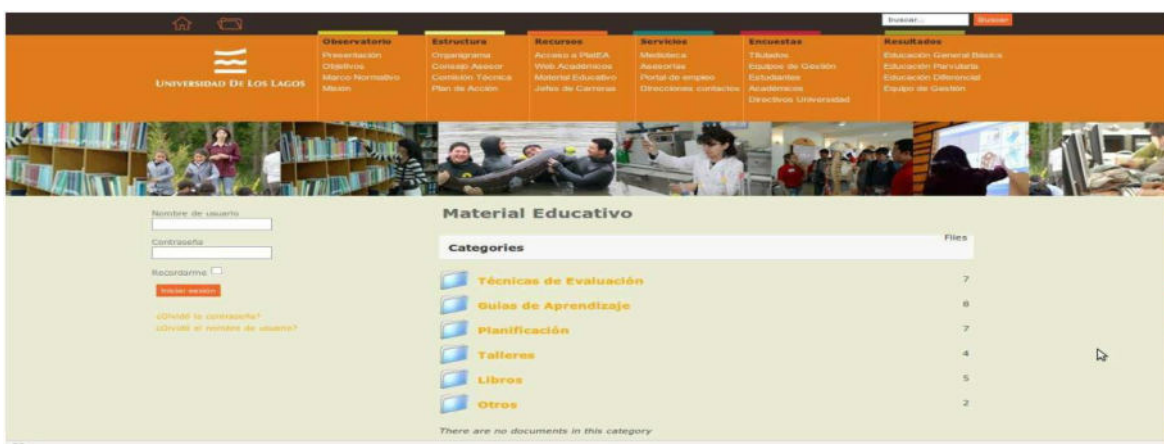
Buscar...
Buscar

Universidad De Los Lagos

Observatorio
Presentación
Objetivos
Marco Normativo
Misión

Estructura
Organigrama
Consejo Asesor
Comisión Técnica
Plan de Acción

Recursos
Acceso a PlatEA
Web Académicos
Material Educativo
Jefes de Carreras

Servicios
Mediateca
Asesorías
Portal de empleo
Direcciones contactos

Encuestas
Titulados
Equipos de Gestión
Estudiantes
Académicos
Directivos Universidad

Resultados
Educación General Básica
Educación Parvularia
Educación Diferencial
Equipo de Gestión

Nombre de usuario

Contraseña

Recordarme

Iniciar sesión

¿Olvidó la contraseña?
¿Olvidó el nombre de usuario?

Material Educativo

| Categories | Files |
|---|---|
| Técnicas de Evaluación | 7 |
| Guías de Aprendizaje | 8 |
| Planificación | 7 |
| Talleres | 4 |
| Libros | 5 |
| Otros | 2 |

There are no documents in this category